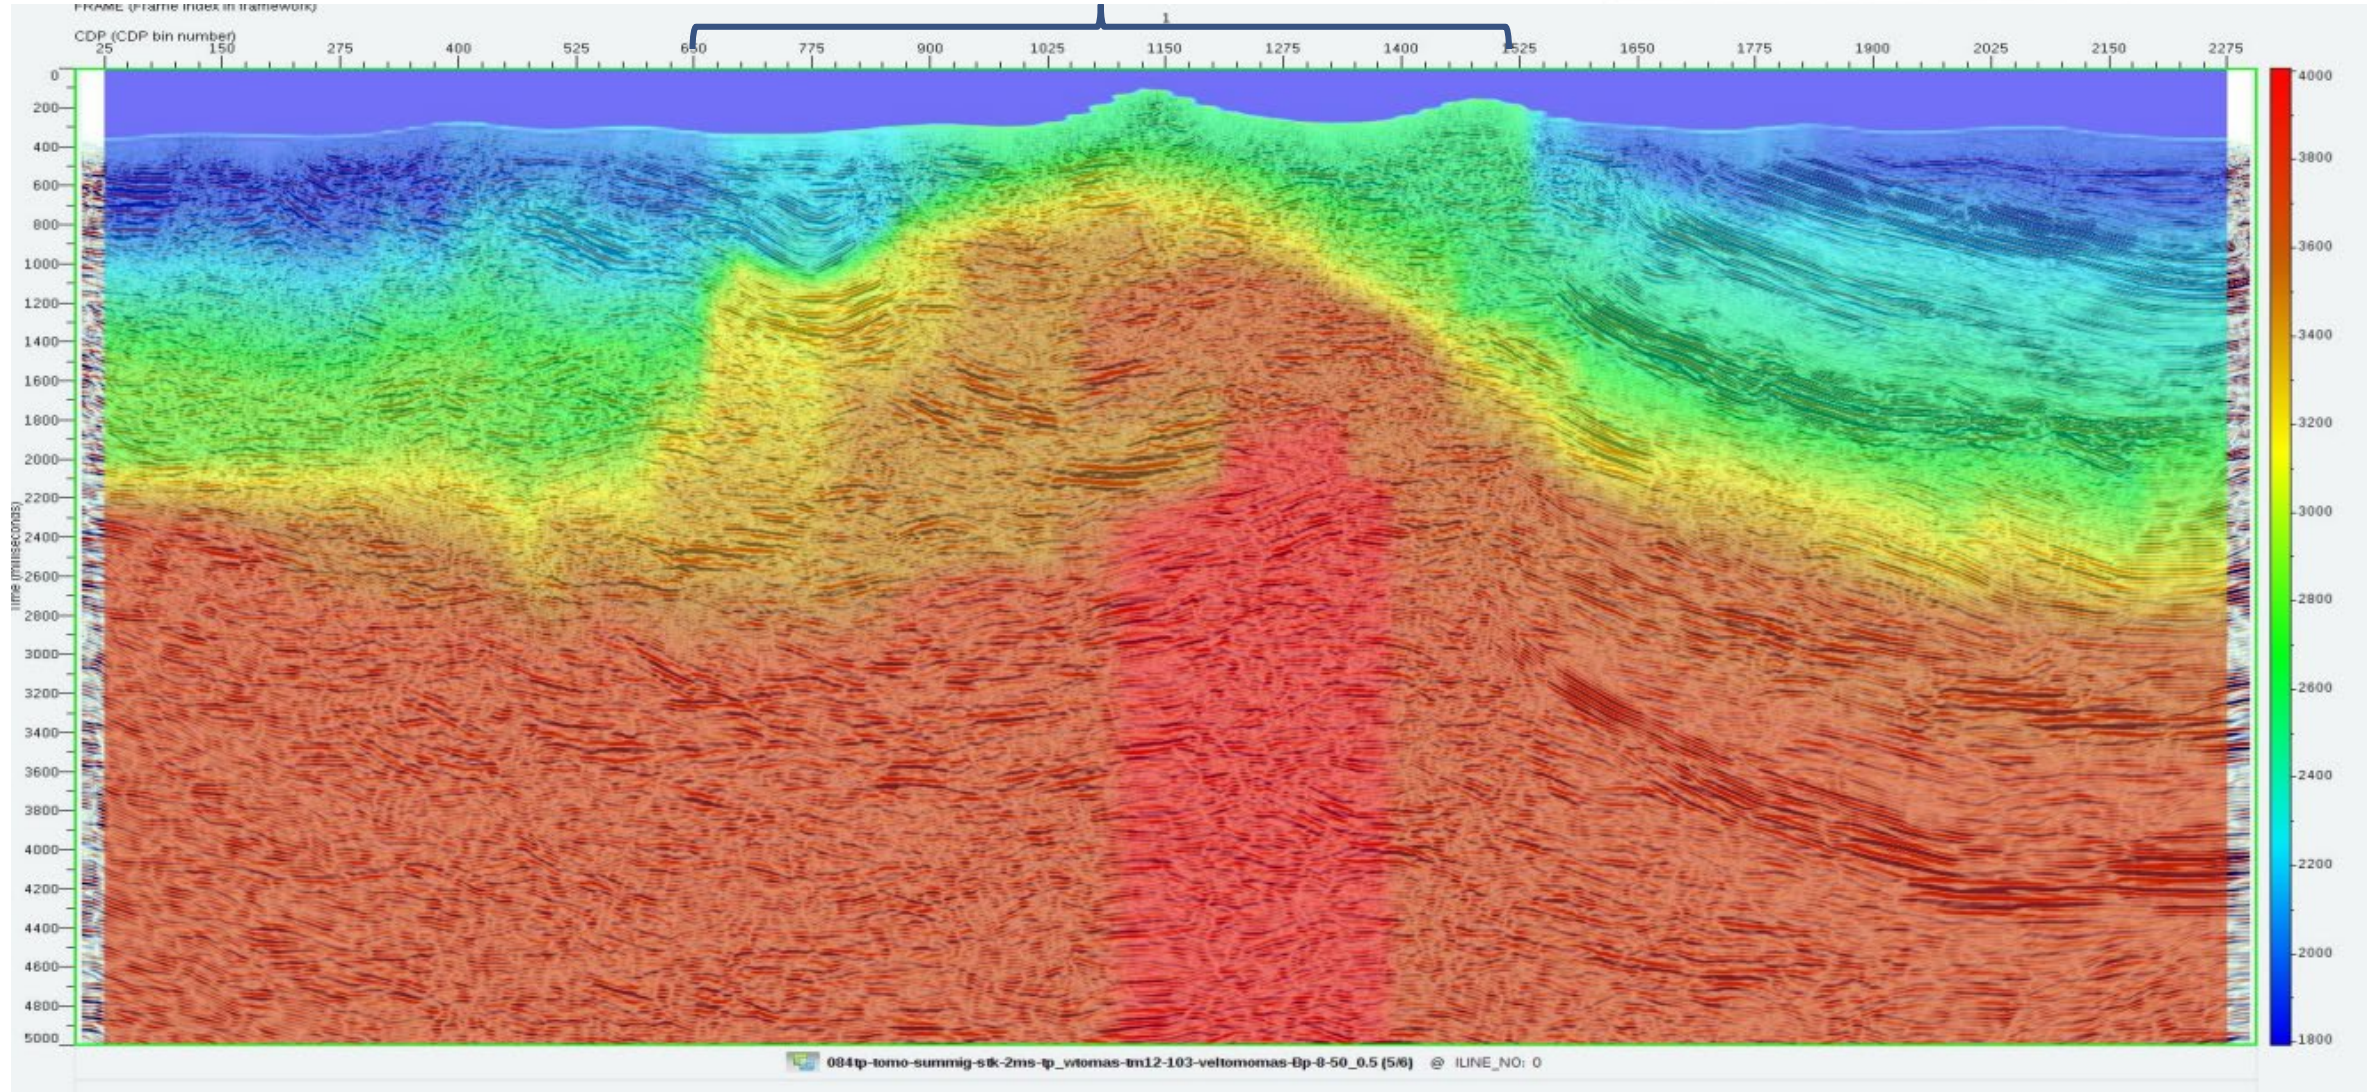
FRAME (Frame index in framework)

CDP (CDP bin number)

1

25 150 275 400 525 650 775 900 1025 1150 1275 1400 1525 1650 1775 1900 2025 2150 2275

Time (milliseconds)

0
200
400
600
800
1000
1200
1400
1600
1800
2000
2200
2400
2600
2800
3000
3200
3400
3600
3800
4000
4200
4400
4600
4800
5000

4000
3800
3600
3400
3200
3000
2800
2600
2400
2200
2000
1800

084tp-tomo-summig-stk-2ms-tp_wtomas-tm12-103-veltomomas-Bp-8-50_0.5 (5/6) @ ILINE_NO: 0